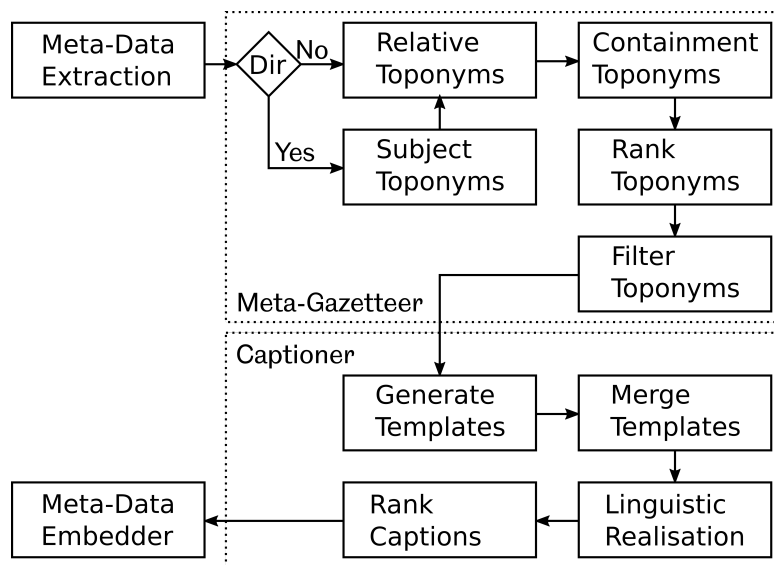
Meta-Data Extraction

Dir

No

Yes

Relative Toponyms

Containment Toponyms

Subject Toponyms

Rank Toponyms

Filter Toponyms

Meta-Gazetteer

Captioner

Generate Templates

Merge Templates

Meta-Data Embedder

Rank Captions

Linguistic Realisation